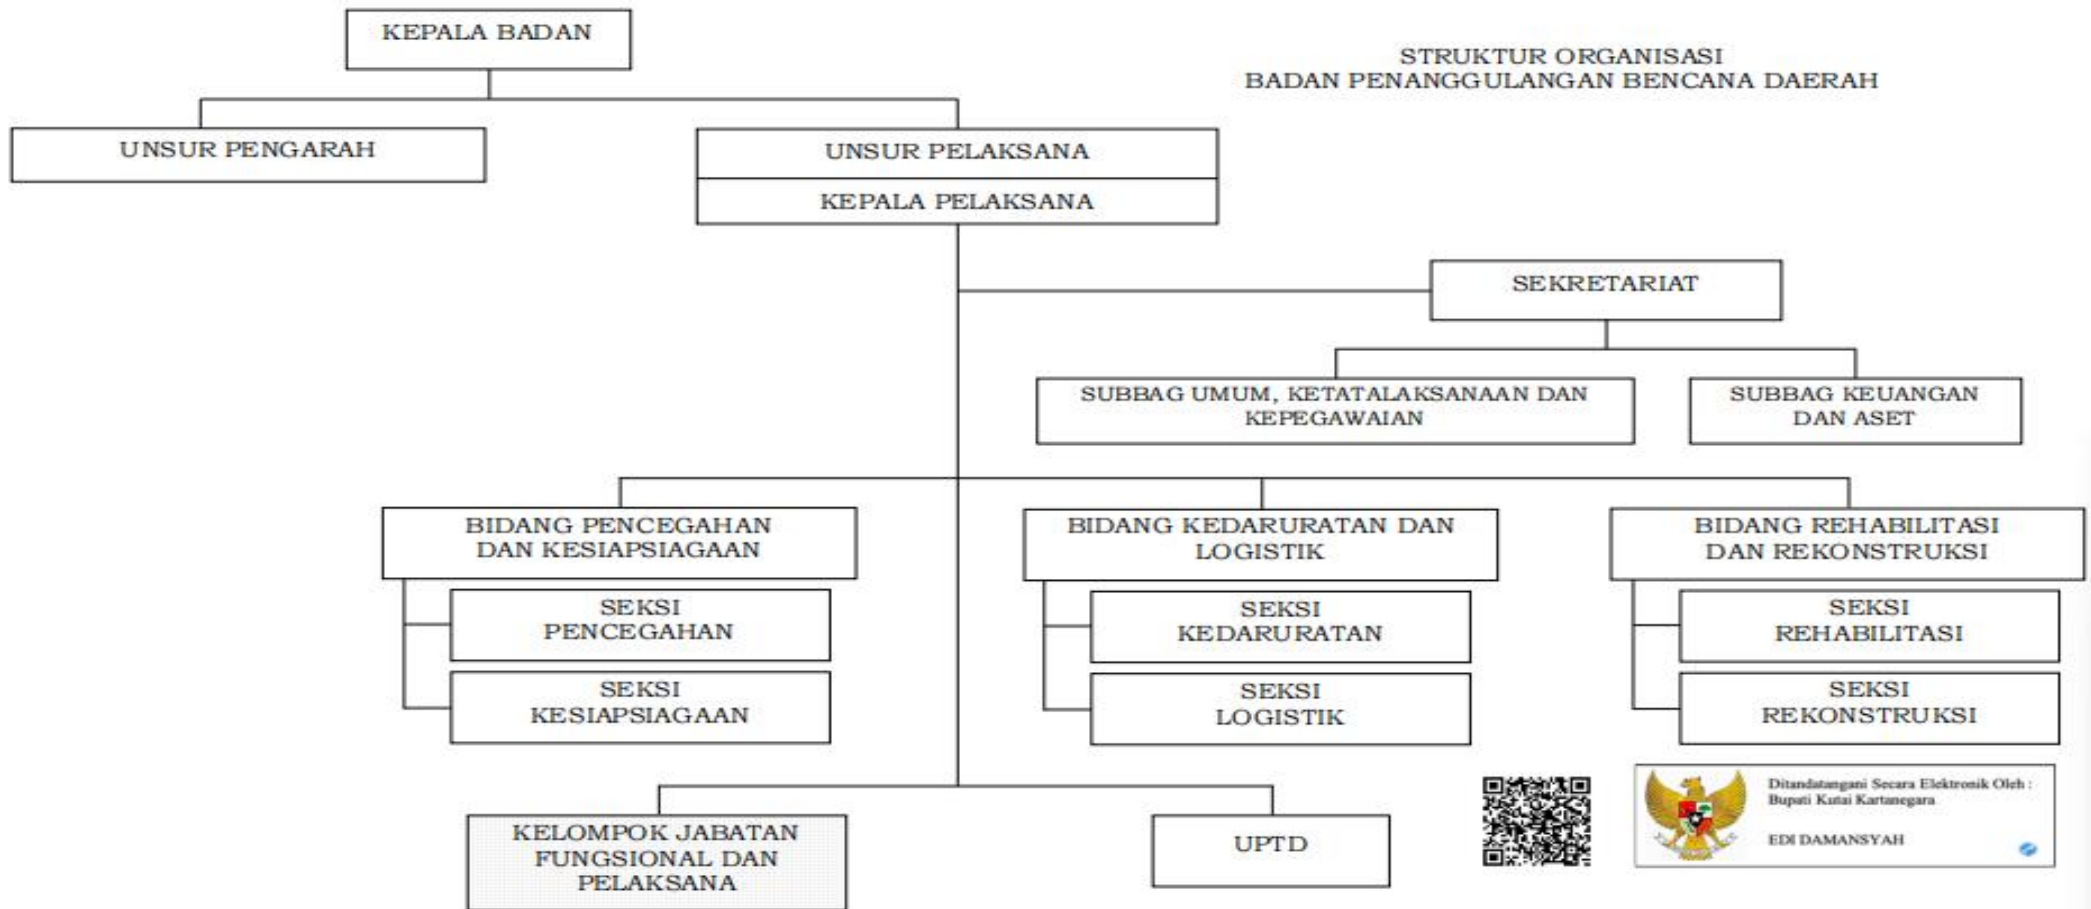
STRUKTUR ORGANISASI
BADAN PENANGGULANGAN BENCANA DAERAH

KEPALA BADAN

UNSUR PENGARAH

UNSUR PELAKSANA

KEPALA PELAKSANA

SEKRETARIAT

SUBBAG UMUM, KETATALAKSANAAN DAN KEPEGAWAIAN

SUBBAG KEUANGAN DAN ASET

BIDANG PENCEGAHAN DAN KESIAPSIAGAAN

SEKSI PENCEGAHAN

SEKSI KESIAPSIAGAAN

BIDANG KEDARURATAN DAN LOGISTIK

SEKSI KEDARURATAN

SEKSI LOGISTIK

BIDANG REHABILITASI DAN REKONSTRUKSI

SEKSI REHABILITASI

SEKSI REKONSTRUKSI

KELOMPOK JABATAN FUNGSIONAL DAN PELAKSANA

UPTD

Ditandatangani Secara Elektronik Oleh :
Bupati Kutai Kartanegara

EDI DAMANSYAH